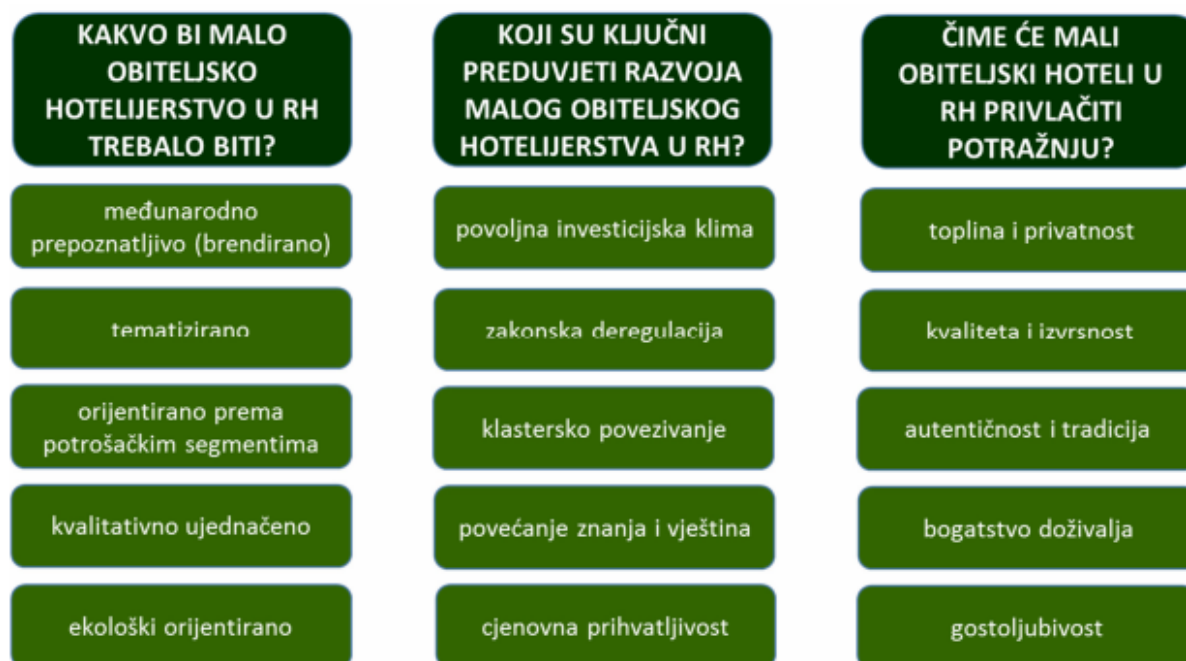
KAKVO BI MALO OBITELJSKO HOTELIJERSTVO U RH TREBALO BITI?

međunarodno prepoznatljivo (brendirano)

tematizirano

orijentirano prema potrošačkim segmentima

kvalitativno ujednačeno

ekološki orijentirano

KOJI SU KLJUČNI PREDUVJETI RAZVOJA MALOG OBITELJSKOG HOTELIJERSTVA U RH?

povoljna investicijska klima

zakonska deregulacija

klastersko povezivanje

povećanje znanja i vještina

cjenovna prihvatljivost

ČIME ĆE MALI OBITELJSKI HOTELI U RH PRIVLAČITI POTRAŽNJU?

toplina i privatnost

kvaliteta i izvrsnost

autentičnost i tradicija

bogatstvo doživalja

gostoljubivost